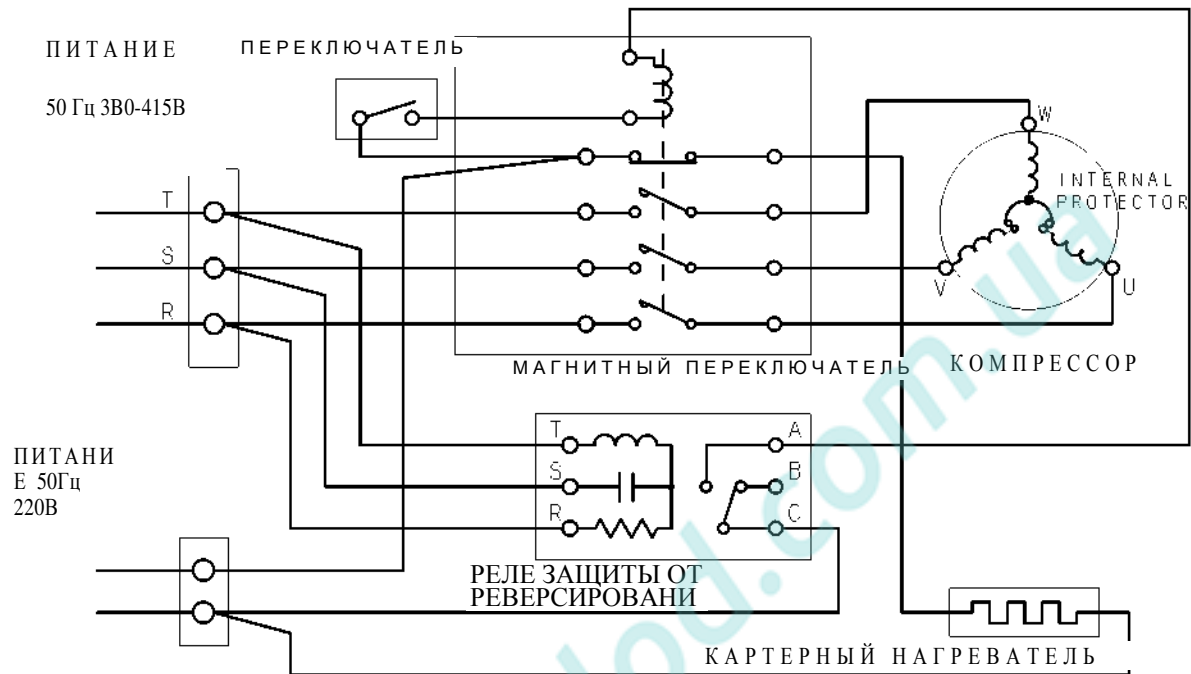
ПИТАНИЕ

50 Гц 3В0-415В

ПЕРЕКЛЮЧАТЕЛЬ

T

S

R

W

INTERNAL PROTECTOR

V

U

МАГНИТНЫЙ ПЕРЕКЛЮЧАТЕЛЬ

КОМПРЕССОР

ПИТАНИ Е 50Гц 220В

T

S

R

A

B

C

РЕЛЕ ЗАЩИТЫ ОТ РЕВЕРСИРОВАНИ

КАРТЕРНЫЙ НАГРЕВАТЕЛЬ

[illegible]ld.com.ua